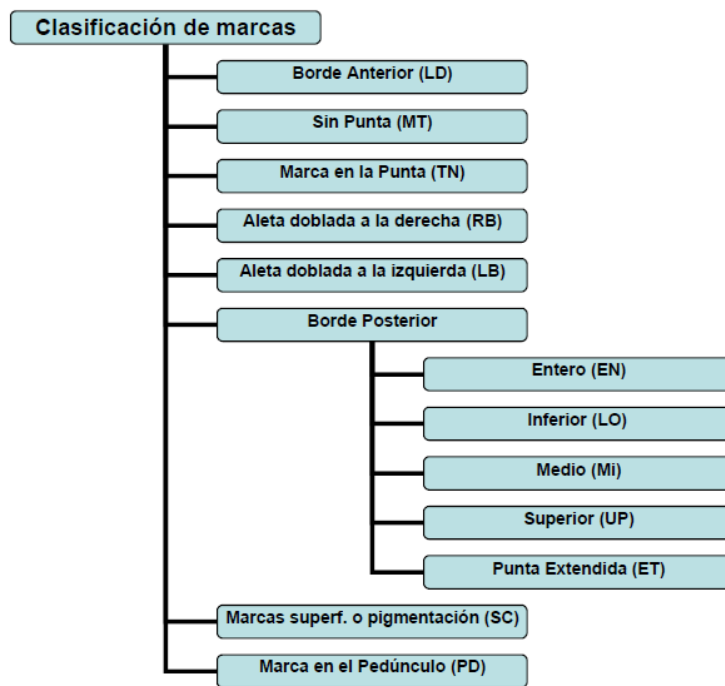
Clasificación de marcas

Borde Anterior (LD)

Sin Punta (MT)

Marca en la Punta (TN)

Aleta doblada a la derecha (RB)

Aleta doblada a la izquierda (LB)

Borde Posterior

Entero (EN)

Inferior (LO)

Medio (Mi)

Superior (UP)

Punta Extendida (ET)

Marcas superf. o pigmentación (SC)

Marca en el Pedúnculo (PD)